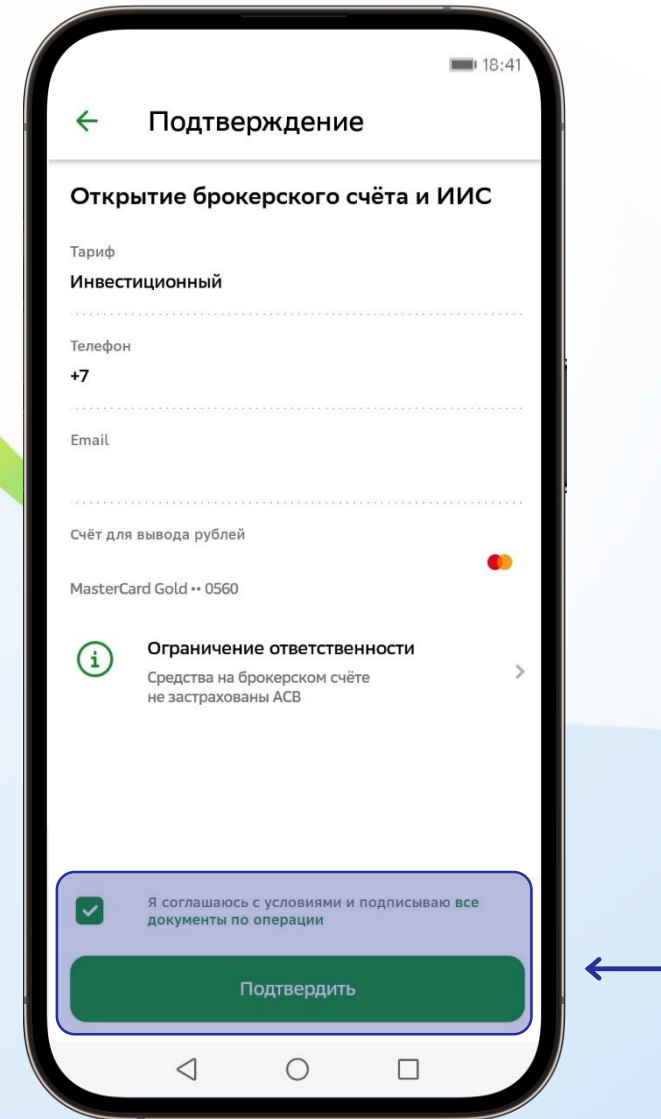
18:41

Подтверждение

Открытие брокерского счёта и ИИС

Тариф
Инвестиционный

Телефон
+7

Email

Счёт для вывода рублей

MasterCard Gold •• 0560

Ограничение ответственности
Средства на брокерском счёте не застрахованы АСВ

Я соглашаюсь с условиями и подписываю все документы по операции

Подтвердить